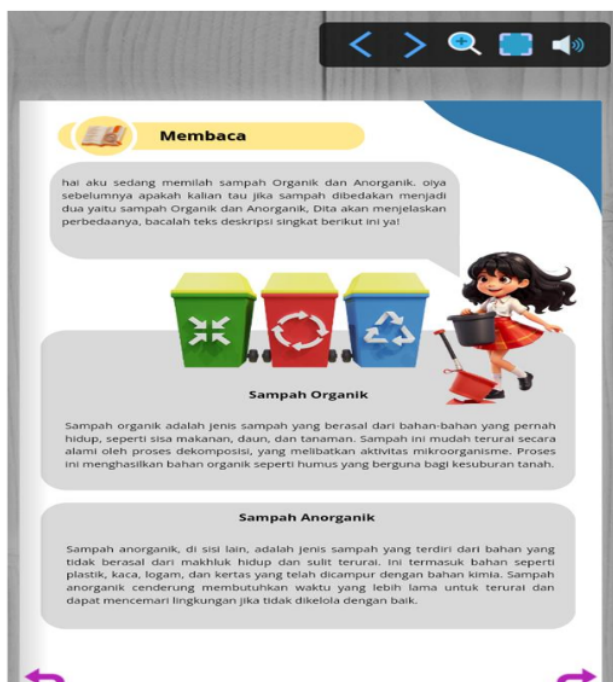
Membaca

hai aku sedang memilah sampah Organik dan Anorganik. oiya sebelumnya apakah kalian tau jika sampah dibedakan menjadi dua yaitu sampah Organik dan Anorganik, Dita akan menjelaskan perbedaanya, bacalah teks deskripsi singkat berikut ini ya!

Sampah Organik

Sampah organik adalah jenis sampah yang berasal dari bahan-bahan yang pernah hidup, seperti sisa makanan, daun, dan tanaman. Sampah ini mudah terurai secara alami oleh proses dekomposisi, yang melibatkan aktivitas mikroorganisme. Proses ini menghasilkan bahan organik seperti humus yang berguna bagi kesuburan tanah.

Sampah Anorganik

Sampah anorganik, di sisi lain, adalah jenis sampah yang terdiri dari bahan yang tidak berasal dari makhluk hidup dan sulit terurai. Ini termasuk bahan seperti plastik, kaca, logam, dan kertas yang telah dicampur dengan bahan kimia. Sampah anorganik cenderung membutuhkan waktu yang lebih lama untuk terurai dan dapat mencemari lingkungan jika tidak dikelola dengan baik.